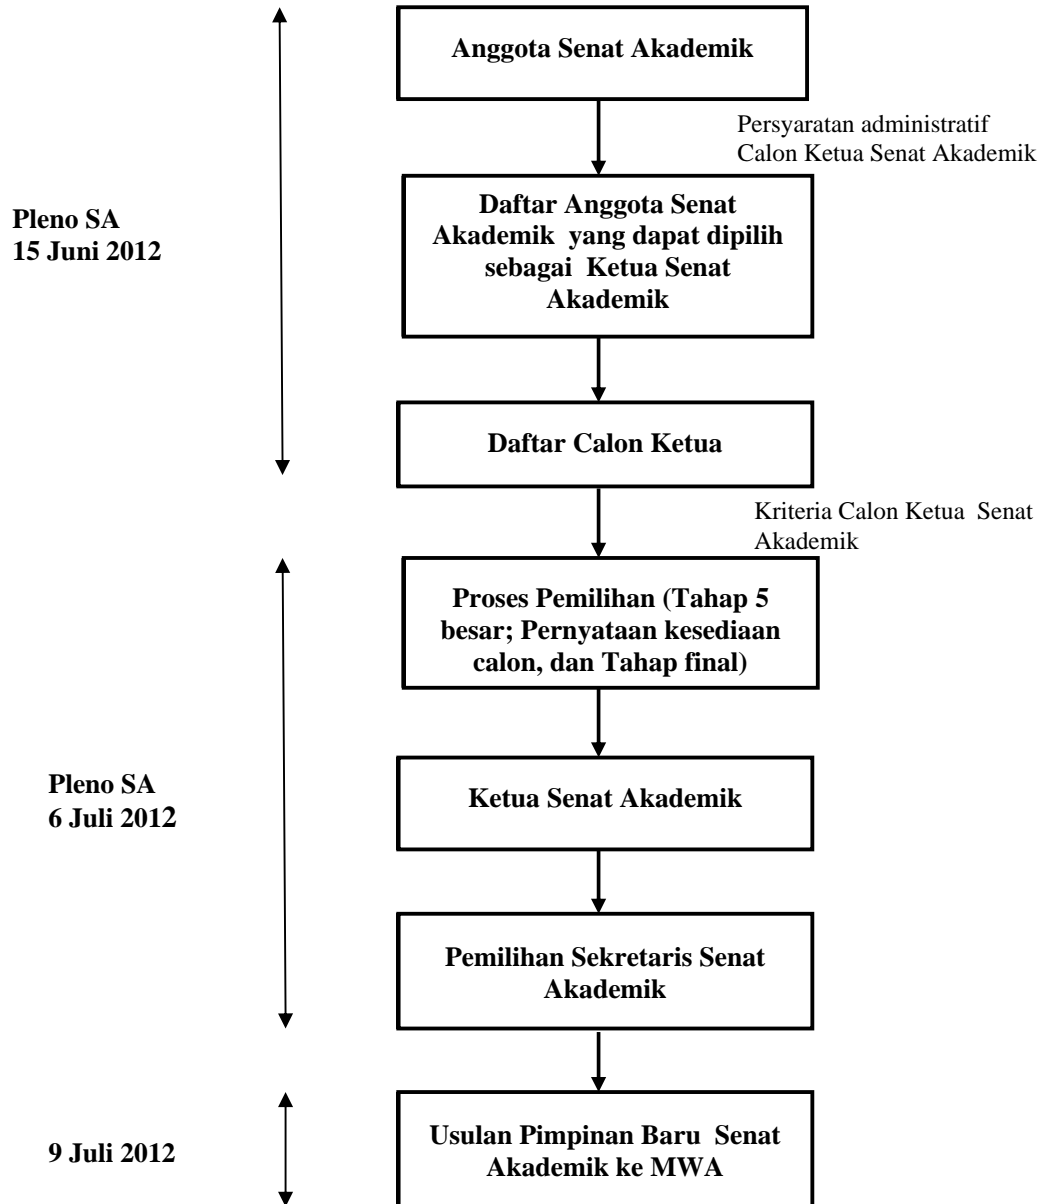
Anggota Senat Akademik

Persyaratan administratif
Calon Ketua Senat Akademik

Pleno SA
15 Juni 2012

Daftar Anggota Senat Akademik yang dapat dipilih sebagai Ketua Senat Akademik

Daftar Calon Ketua

Kriteria Calon Ketua Senat Akademik

Proses Pemilihan (Tahap 5 besar; Pernyataan kesediaan calon, dan Tahap final)

Pleno SA
6 Juli 2012

Ketua Senat Akademik

Pemilihan Sekretaris Senat Akademik

9 Juli 2012

Usulan Pimpinan Baru Senat Akademik ke MWA